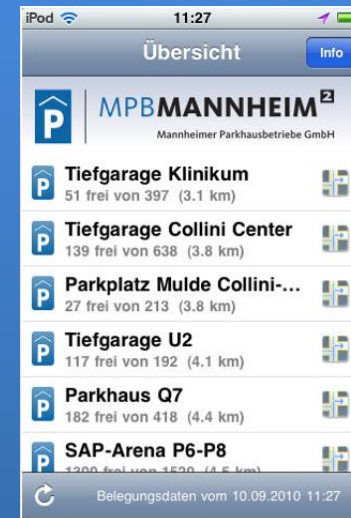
iPod 11:27

Übersicht

Info

P MPBMANNHEIM²
Mannheimer Parkhausbetriebe GmbH

P Tiefgarage Klinikum
51 frei von 397 (3.1 km)

P Tiefgarage Collini Center
139 frei von 638 (3.8 km)

P Parkplatz Mulde Collini-...
27 frei von 213 (3.8 km)

P Tiefgarage U2
117 frei von 192 (4.1 km)

P Parkhaus Q7
182 frei von 418 (4.4 km)

P SAP-Arena P6-P8
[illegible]

Belegungsdaten vom 10.09.2010 11:27